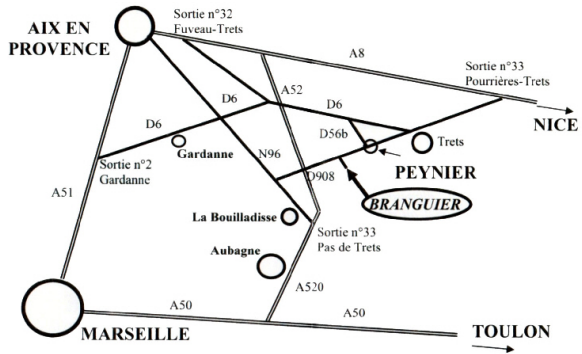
AIX EN PROVENCE

Sortie n°32
Fuveau-Trets

A8

Sortie n°33
Pourrières-Trets

NICE

A52

D6

D6

D6

D56b

Trets

Sortie n°2
Gardanne

Gardanne

N96

PEYNIER

D908

BRANGUIER

A51

La Bouilladisse

Sortie n°33
Pas de Trets

Aubagne

A520

A50

A50

MARSEILLE

TOULON